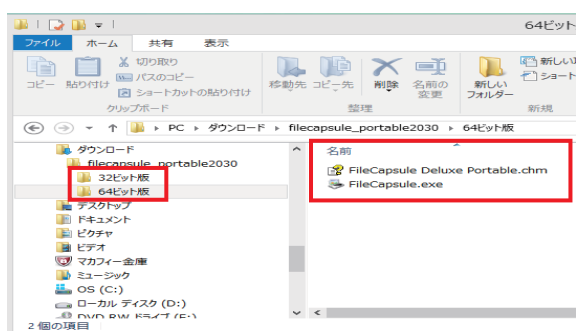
64ビット

ファイル ホーム 共有 表示

コピー 貼り付け 切り取り パスのコピー ショートカットの貼り付け クリップボード

移動先 コピー先 削除 名前の変更 整理

新しいフォルダー 新しい ショート 新規

PC ▸ ダウンロード ▸ filecapsule_portable2030 ▸ 64ビット版

ダウンロード
filecapsule_portable2030
32ビット版
64ビット版
デスクトップ
ドキュメント
ピクチャ
ビデオ
マカフィー金庫
ミュージック
OS (C:)
ローカル ディスク (D:)
DVD RW ドライブ (E:)

名前
FileCapsule Deluxe Portable.chm
FileCapsule.exe

2 個の項目